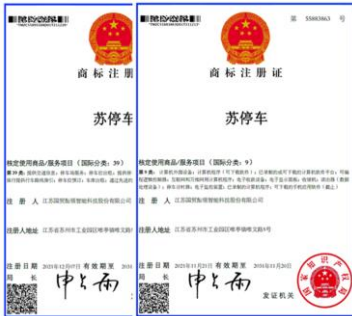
商标注册证

苏停车

核定使用商品/服务项目（国际分类：39）

注册人 江苏国智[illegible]有限公司

注册人地址 江苏省苏州市工业园区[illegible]

注册日期 2021年12月07日 有效期至

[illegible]

第 55603863 号

商标注册证

苏停车

核定使用商品/服务项目（国际分类：9）

注册人 江苏国智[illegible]有限公司

注册人地址 江苏省苏州市工业园区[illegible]

注册日期 2021年11月21日 有效期至 2031年11月20日

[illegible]

发证机关